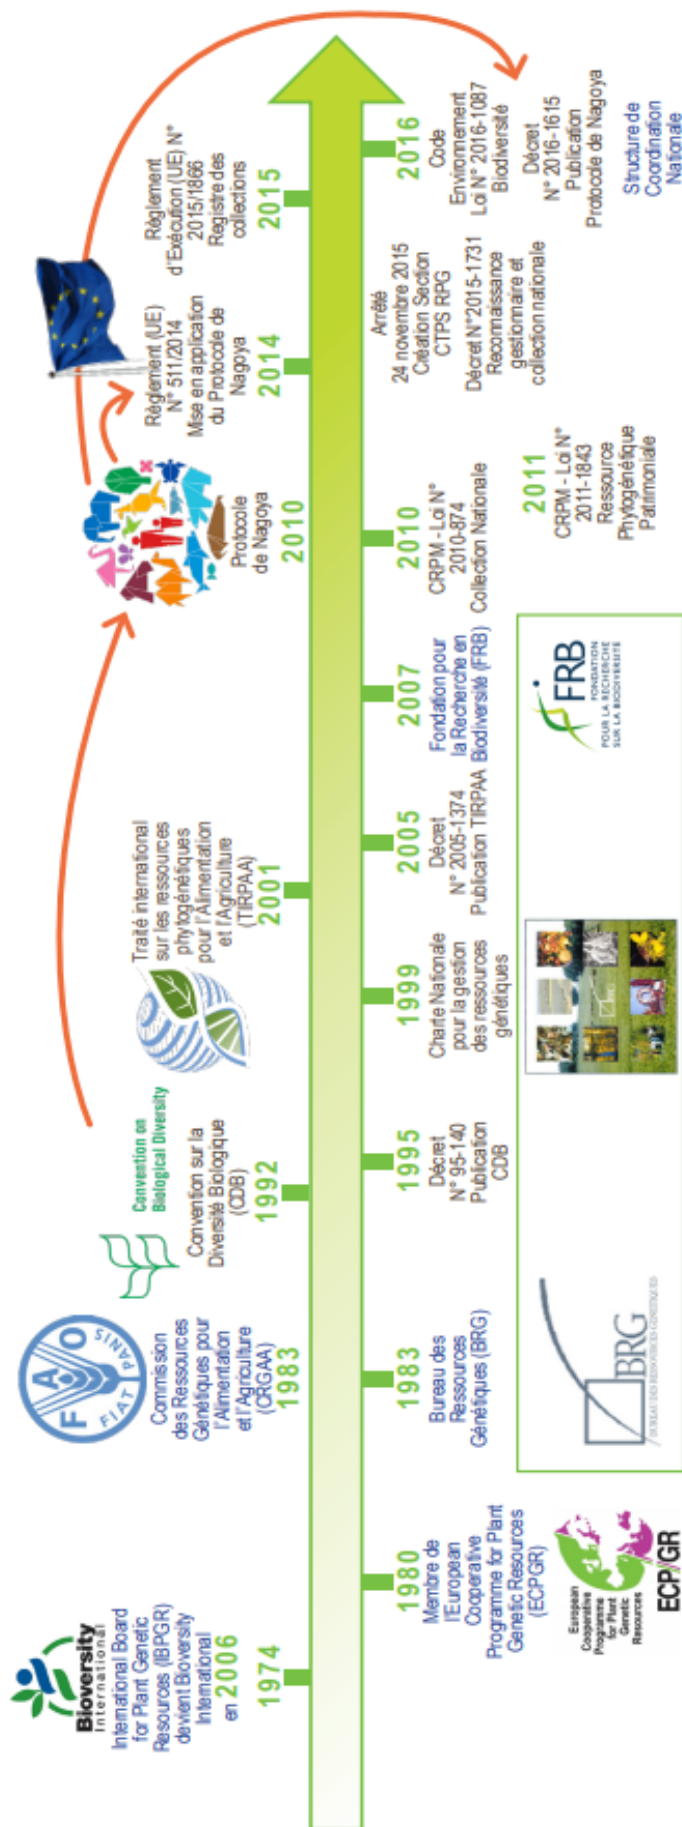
Bioversity International

International Board for Plant Genetic Resources (IBPGR) devient Bioversity International en 2006

1974

FIAT PANIS

Commission des Ressources Génétiques pour l'Alimentation et l'Agriculture (CRGAA)

1983

Convention on Biological Diversity

Convention sur la Diversité Biologique (CDB)

1992

Traité international sur les ressources phytogénétiques pour l'Alimentation et l'Agriculture (TIRPAA)

2001

Protocole de Nagoya

2010

Règlement (UE) N° 511/2014 Mise en application du Protocole de Nagoya

2014

Règlement d'Exécution (UE) N° 2015/1866 Registre des collections

2015

1980

Membre de l'European Cooperative Programme for Plant Genetic Resources (ECPGR)

European Cooperative Programme for Plant Genetic Resources

ECP/GR

1983

Bureau des Ressources Génétiques (BRG)

BRG

BUREAU DES RESSOURCES GÉNÉTIQUES

1995

Décret N° 95-140 Publication CDB

1999

Charte Nationale pour la gestion des ressources génétiques

2005

Décret N° 2005-1374 Publication TIRPAA

2007

Fondation pour la Recherche en Biodiversité (FRB)

FRB FONDATION POUR LA RECHERCHE SUR LA BIODIVERSITÉ

2010

CRPM - Loi N° 2010-874 Collection Nationale

2011

CRPM - Loi N° 2011-1843 Ressource Phytogénétique Patrimoniale

Arrêté 24 novembre 2015 Création Section CTPS RPG

Décret N°2015-1731 Reconnaissance gestionnaire et collection nationale

2016

Code Environnement Loi N° 2016-1087 Biodiversité

Décret N° 2016-1615 Publication Protocole de Nagoya

Structure de Coordination Nationale